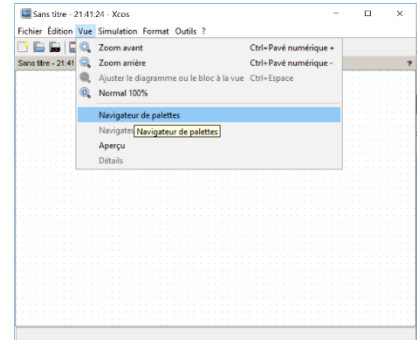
Sans titre - 21:41:24 - Xcos

Fichier Édition Vue Simulation Format Outils ?

Sans titre - 21:41

Zoom avant Ctrl+Pavé numérique +

Zoom arrière Ctrl+Pavé numérique -

Ajuster le diagramme ou le bloc à la vue Ctrl+Espace

Normal 100%

Navigateur de palettes

Navigate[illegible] Navigateur de palettes

Aperçu

Détails

?